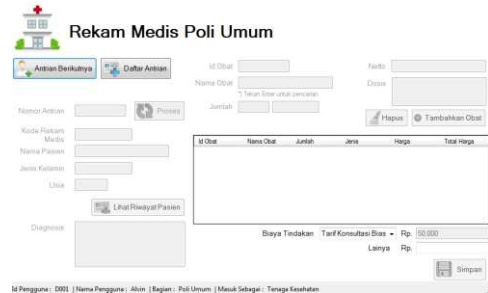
Rekam Medis Poli Umum

Antrian Berikutnya
Daftar Antrian

Nomor Antrian
Proses
Kode Rekam Medis
Nama Pasien
Jenis Kelamin
Usia
Lihat Riwayat Pasien
Diagnosis

Id Obat
Nama Obat
*) Tekan Enter untuk pencarian
Jumlah

Netto
Dosis

Hapus
Tambahkan Obat

| Id Obat | Nama Obat | Jumlah | Jenis | Harga | Total Harga |
|---|---|---|---|---|---|

Biaya Tindakan Tarif Konsultasi Bias Rp. 50.000
Lainya Rp.

Simpan

Id Pengguna : D001 | Nama Pengguna : Alvin | Bagian : Poli Umum | Masuk Sebagai : Tenaga Kesehatan